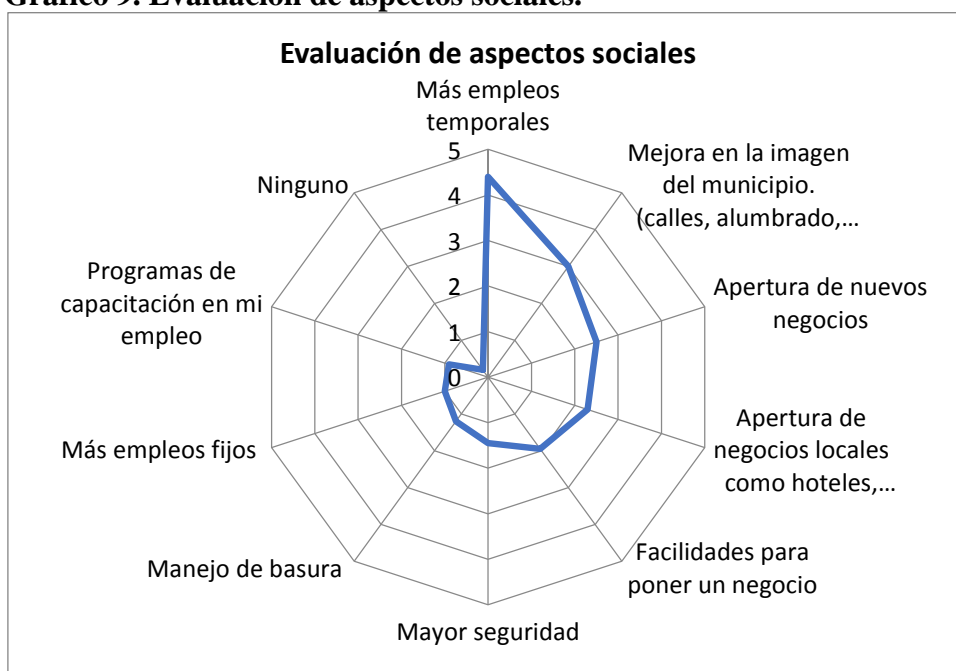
Gráfico 9: Evaluación de aspectos sociales.

Evaluación de aspectos sociales

Más empleos temporales

Mejora en la imagen del municipio. (calles, alumbrado,…

Apertura de nuevos negocios

Apertura de negocios locales como hoteles,…

Facilidades para poner un negocio

Mayor seguridad

Manejo de basura

Más empleos fijos

Programas de capacitación en mi empleo

Ninguno

5
4
3
2
1
0